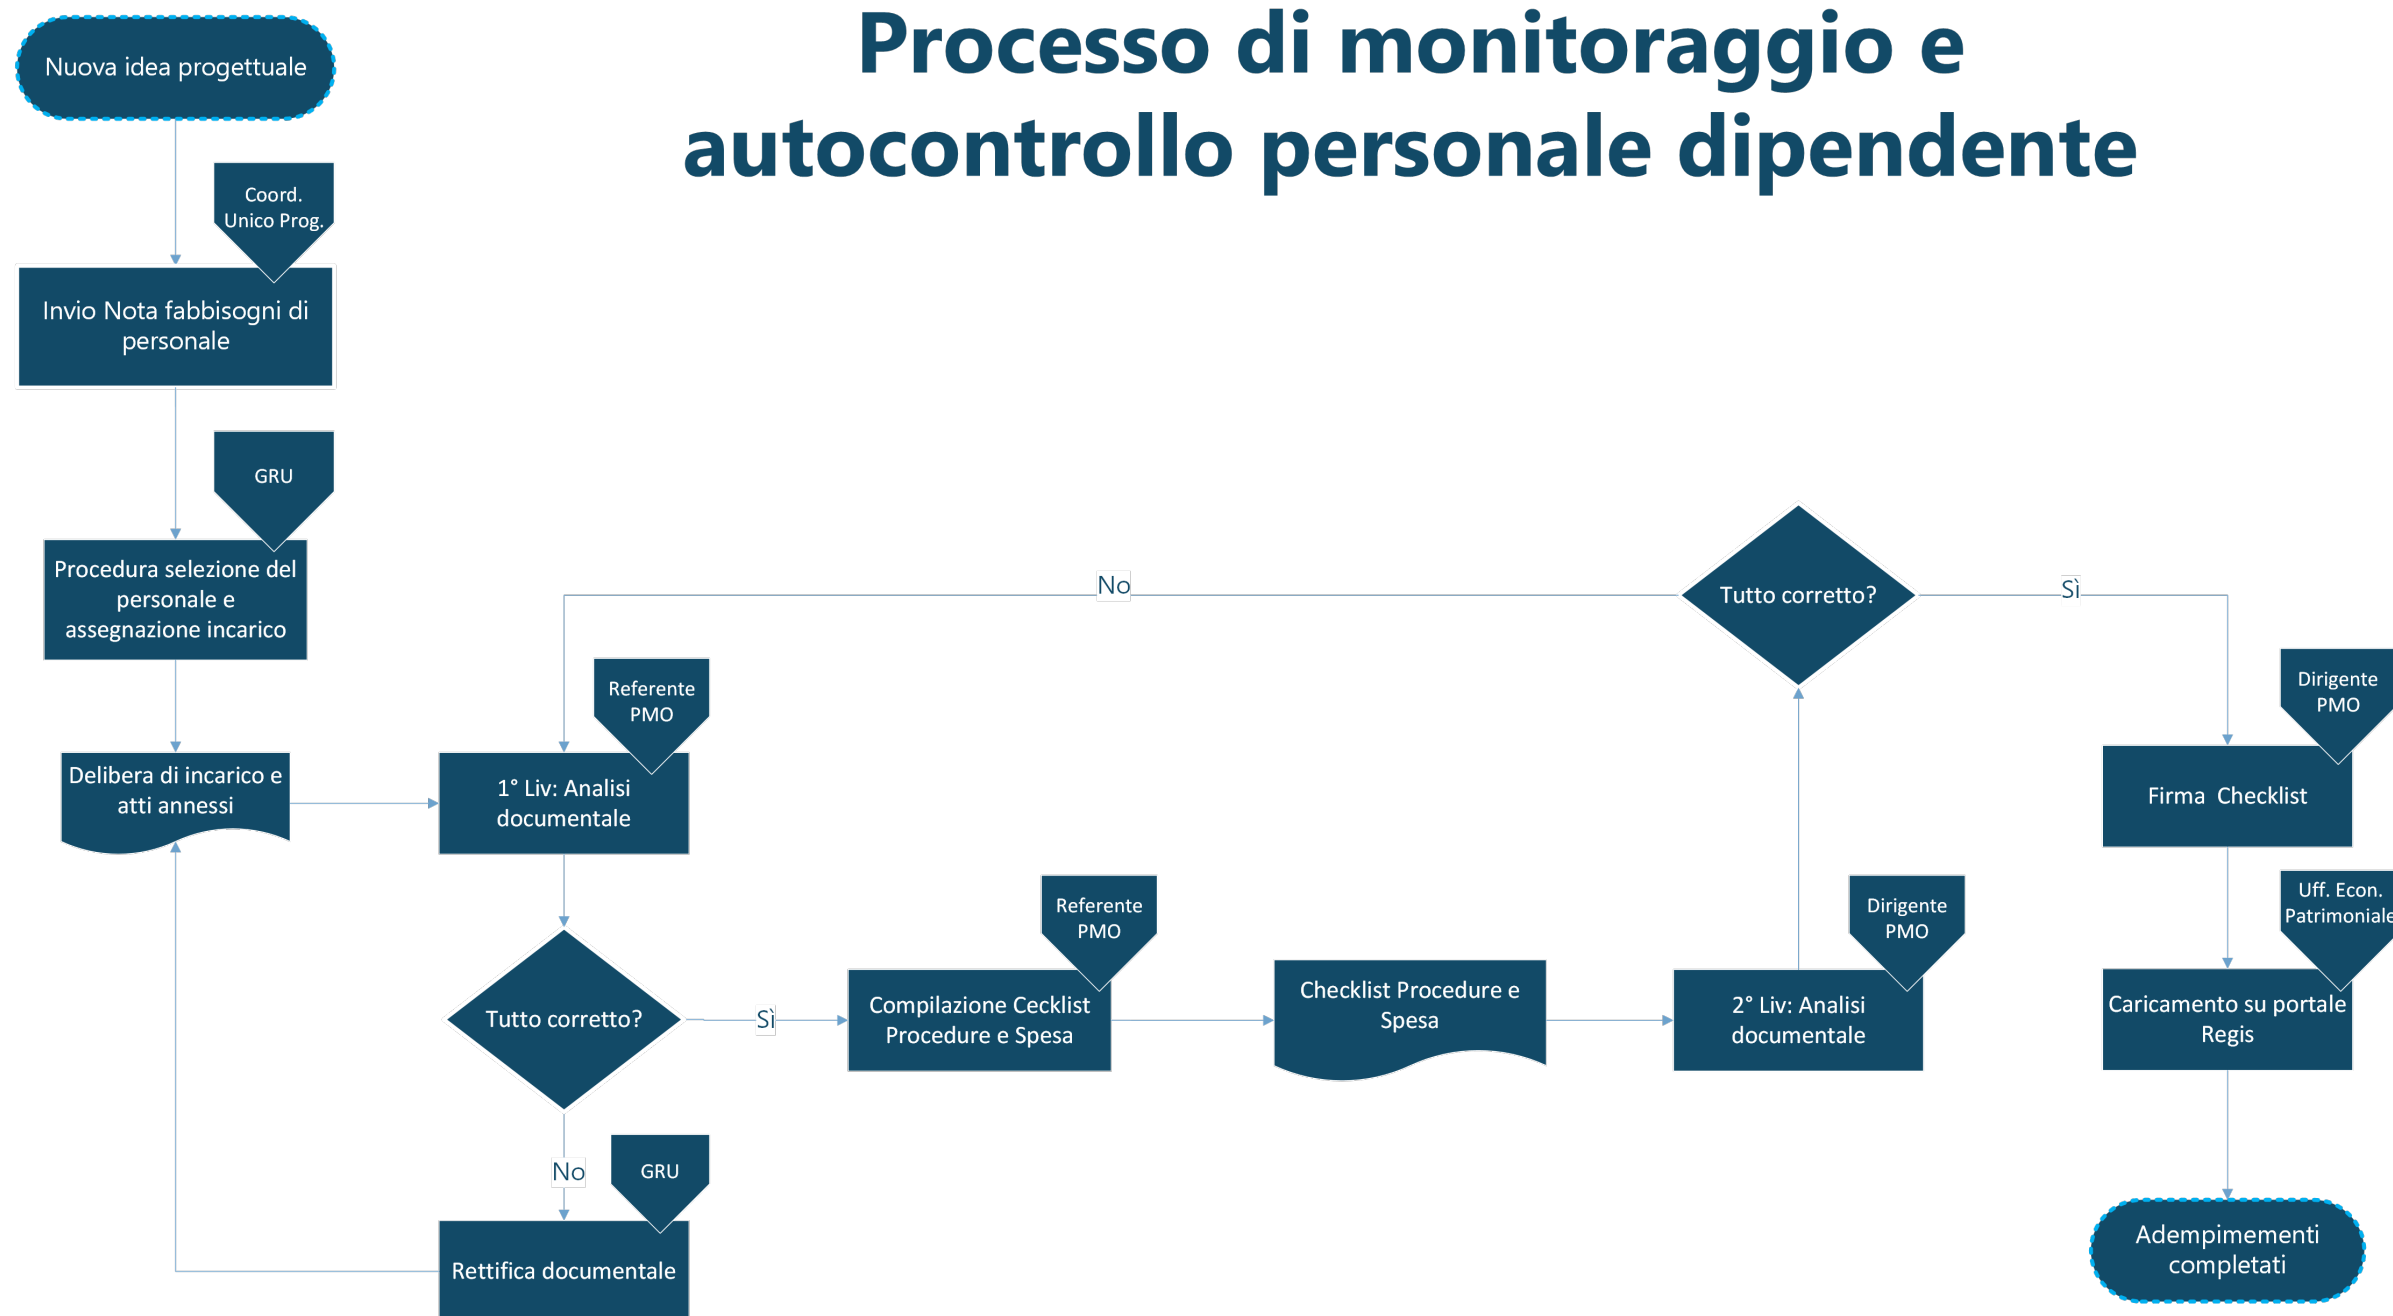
Processo di monitoraggio e autocontrollo personale dipendente

Nuova idea progettuale

Coord. Unico Prog.

Invio Nota fabbisogni di personale

GRU

Procedura selezione del personale e assegnazione incarico

Delibera di incarico e atti annessi

Referente PMO

1° Liv: Analisi documentale

Tutto corretto?

No

GRU

Rettifica documentale

Sì

Referente PMO

Compilazione Cecklist Procedure e Spesa

Checklist Procedure e Spesa

Dirigente PMO

2° Liv: Analisi documentale

Tutto corretto?

No

Sì

Dirigente PMO

Firma Checklist

Uff. Econ. Patrimoniale

Caricamento su portale Regis

Adempimenti completati